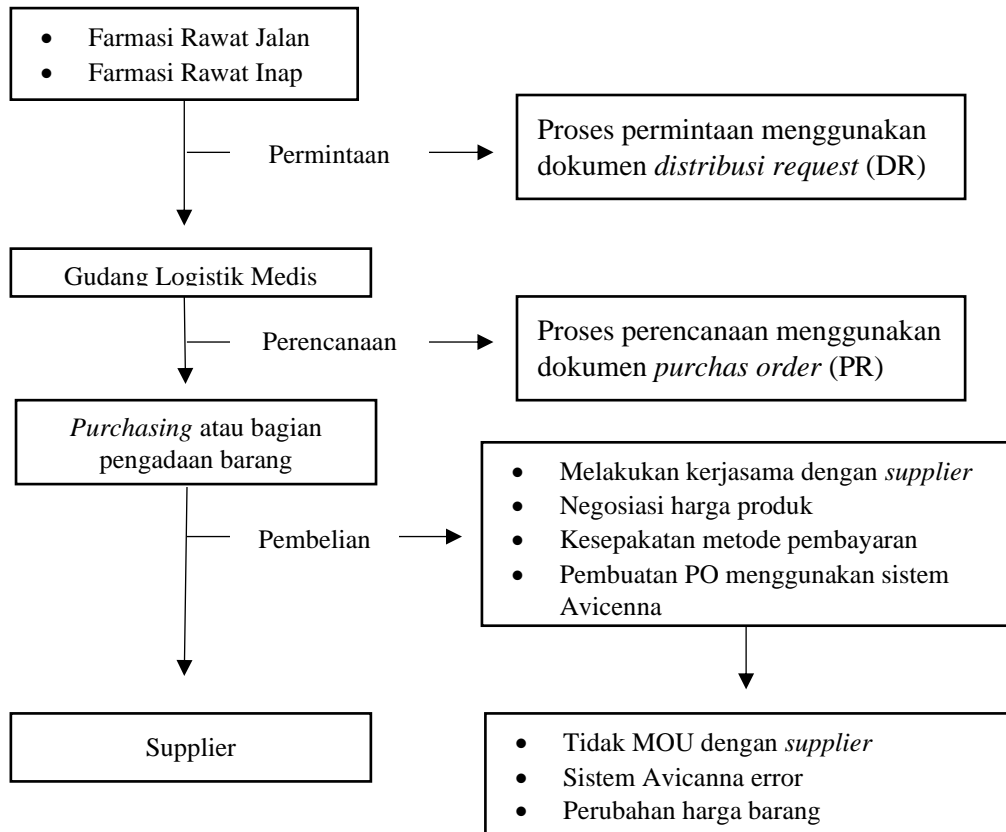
• Farmasi Rawat Jalan
• Farmasi Rawat Inap

Permintaan

Proses permintaan menggunakan dokumen *distribusi request* (DR)

Gudang Logistik Medis

Perencanaan

Proses perencanaan menggunakan dokumen *purchas order* (PR)

*Purchasing* atau bagian pengadaan barang

Pembelian

• Melakukan kerjasama dengan *supplier*
• Negosiasi harga produk
• Kesepakatan metode pembayaran
• Pembuatan PO menggunakan sistem Avicenna

Supplier

• Tidak MOU dengan *supplier*
• Sistem Avicanna error
• Perubahan harga barang